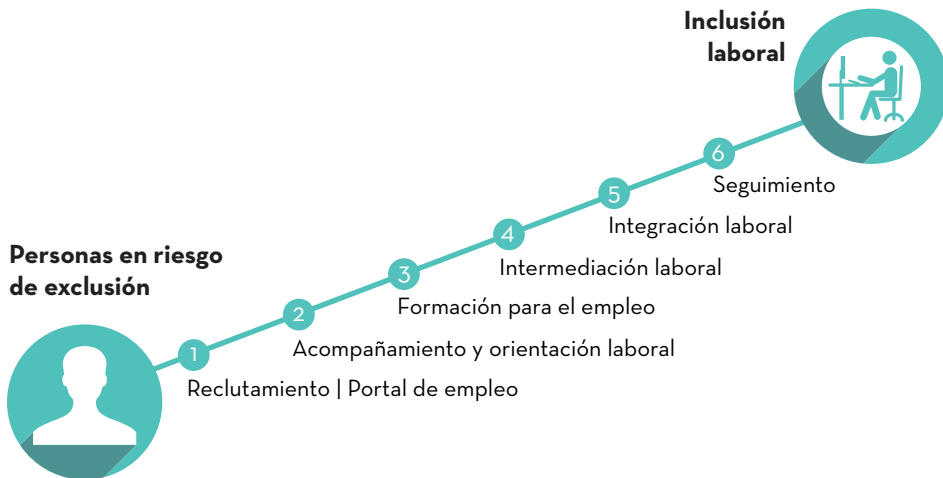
Inclusión laboral

Personas en riesgo de exclusión

1
Reclutamiento | Portal de empleo

2
Acompañamiento y orientación laboral

3
Formación para el empleo

4
Intermediación laboral

5
Integración laboral

6
Seguimiento